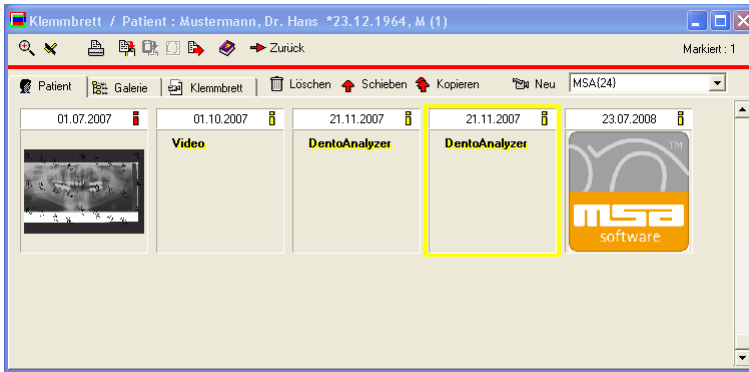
Klemmbrett / Patient : Mustermann, Dr. Hans *23.12.1964, M (1)

Zurück

Markiert : 1

Patient | Galerie | Klemmbrett | Löschen | Schieben | Kopieren | Neu | MSA(24)

01.07.2007

01.10.2007
Video

21.11.2007
DentoAnalyzer

21.11.2007
DentoAnalyzer

23.07.2008
TM
msa
software